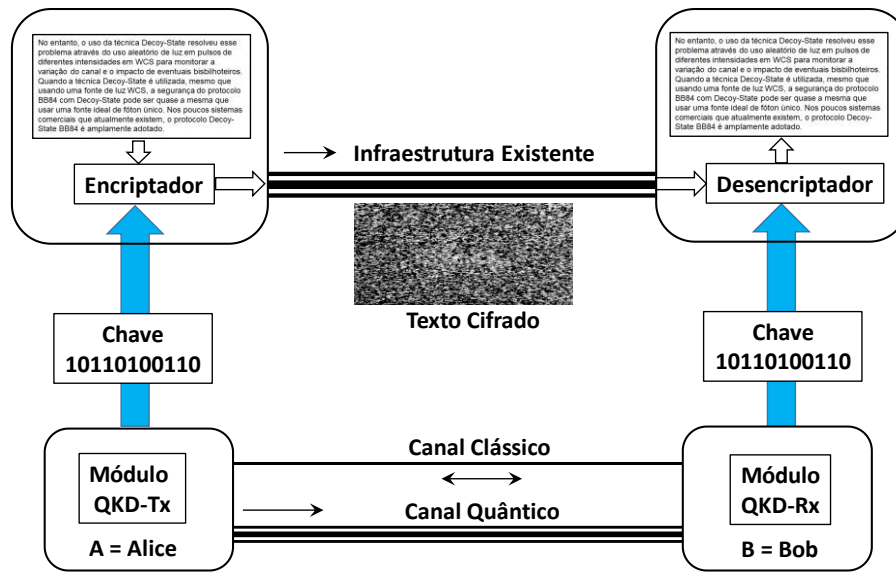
No entanto, o uso da técnica Decoy-State resolveu esse problema através do uso aleatório de luz em pulsos de diferentes intensidades em WCS para monitorar a variação do canal e o impacto de eventuais bisbilhoteiros. Quando a técnica Decoy-State é utilizada, mesmo que usando uma fonte de luz WCS, a segurança do protocolo BB84 com Decoy-State pode ser quase a mesma que usar uma fonte ideal de fóton único. Nos poucos sistemas comerciais que atualmente existem, o protocolo Decoy-State BB84 é amplamente adotado.

Encriptador

Infraestrutura Existente

No entanto, o uso da técnica Decoy-State resolveu esse problema através do uso aleatório de luz em pulsos de diferentes intensidades em WCS para monitorar a variação do canal e o impacto de eventuais bisbilhoteiros. Quando a técnica Decoy-State é utilizada, mesmo que usando uma fonte de luz WCS, a segurança do protocolo BB84 com Decoy-State pode ser quase a mesma que usar uma fonte ideal de fóton único. Nos poucos sistemas comerciais que atualmente existem, o protocolo Decoy-State BB84 é amplamente adotado.

Desencriptador

Texto Cifrado

Chave
10110100110

Chave
10110100110

Módulo
QKD-Tx

A = Alice

Canal Clássico

Canal Quântico

Módulo
QKD-Rx

B = Bob